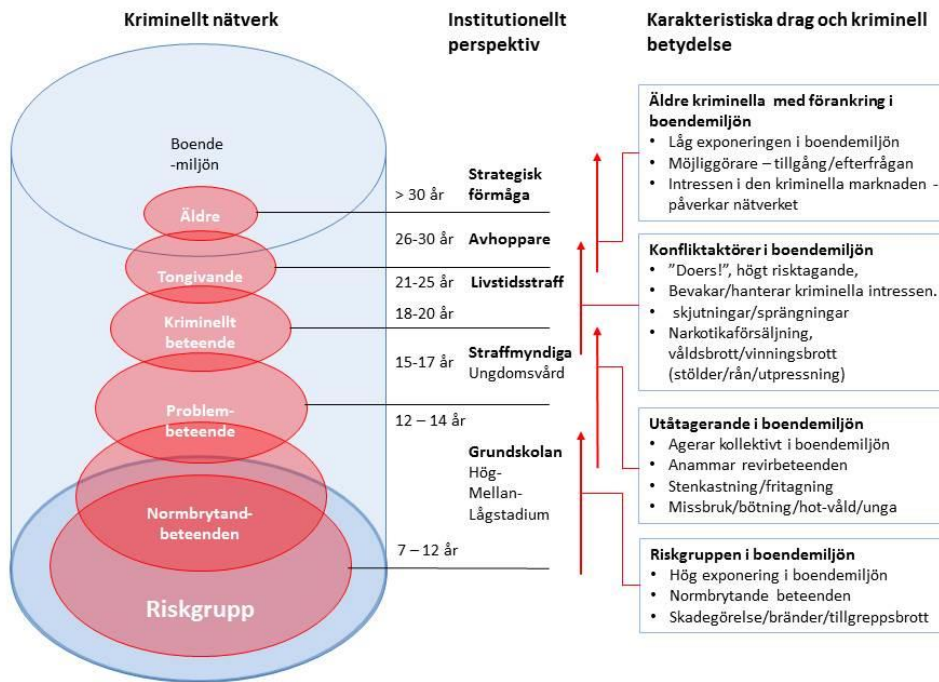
Kriminellt nätverk

Institutionellt perspektiv

Karakteristiska drag och kriminell betydelse

Boende -miljön

Äldre

Tongivande

Kriminellt beteende

Problembeteende

Normbrytandbeteenden

Riskgrupp

> 30 år

Strategisk förmåga

26-30 år Avhoppare

21-25 år Livstidsstraff

18-20 år

15-17 år Straffmyndiga Ungdomsvård

12 – 14 år

Grundskolan Hög- Mellan- Lågstadium

7 – 12 år

Äldre kriminella med förankring i boendemiljön
• Låg exponeringen i boendemiljön
• Möjliggörare – tillgång/efterfrågan
• Intressen i den kriminella marknaden - påverkar nätverket

Konfliktaktörer i boendemiljön
• ”Doers!”, högt risktagande,
• Bevakar/hanterar kriminella intressen.
• skjutningar/sprängningar
• Narkotikaförsäljning, våldsbrott/vinningsbrott (stölder/rån/utpressning)

Utåtagerande i boendemiljön
• Agerar kollektivt i boendemiljön
• Anammar revirbeteenden
• Stenkastning/fritagning
• Missbruk/bötning/hot-våld/unga

Riskgruppen i boendemiljön
• Hög exponering i boendemiljön
• Normbrytande beteenden
• Skadegörelse/bränder/tillgreppsbrott